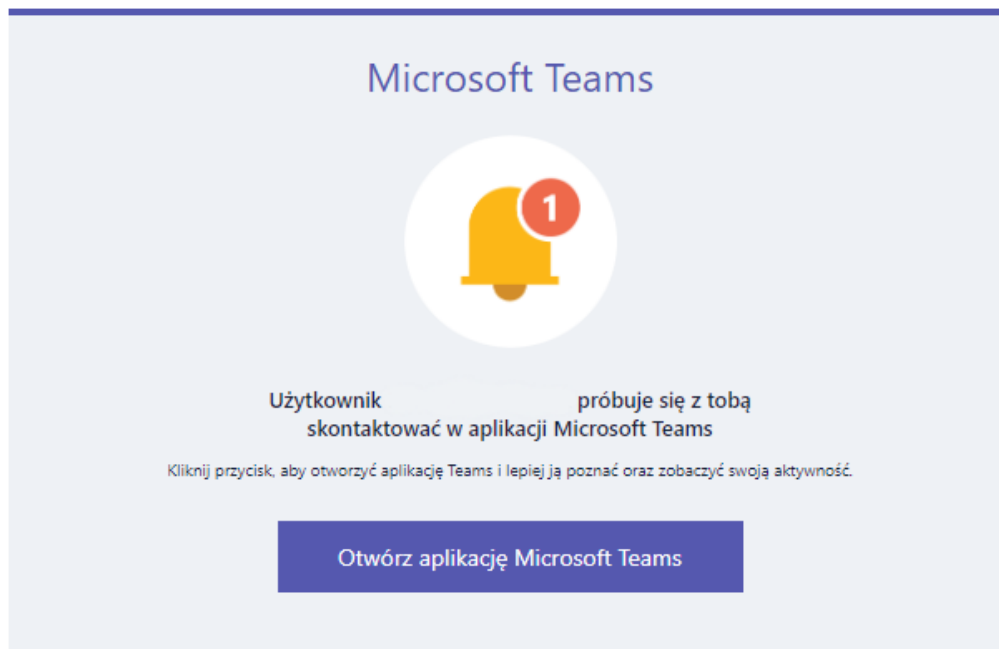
Microsoft Teams

1

Użytkownik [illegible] próbuje się z tobą skontaktować w aplikacji Microsoft Teams

Kliknij przycisk, aby otworzyć aplikację Teams i lepiej ją poznać oraz zobaczyć swoją aktywność.

Otwórz aplikację Microsoft Teams